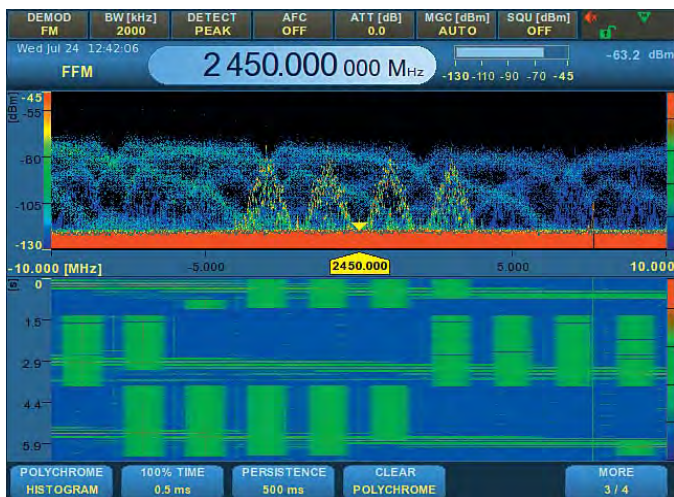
DEMOD FM | BW [kHz] 2000 | DETECT PEAK | AFC OFF | ATT [dB] 0.0 | MGC [dBm] AUTO | SQU [dBm] OFF

Wed Jul 24 12:42:06

FFM

2 450.000 000 MHz

-130 -110 -90 -70 -45

-63.2 dBm

[dBm]
-45
-55
-80
-105
-130

-10.000 [MHz]
-5.000
2450.000
5.000
10.000

[s]
0
1.5
2.9
4.4
5.9

POLYCHROME HISTOGRAM

100% TIME 0.5 ms

PERSISTENCE 500 ms

CLEAR POLYCHROME

MORE 3 / 4